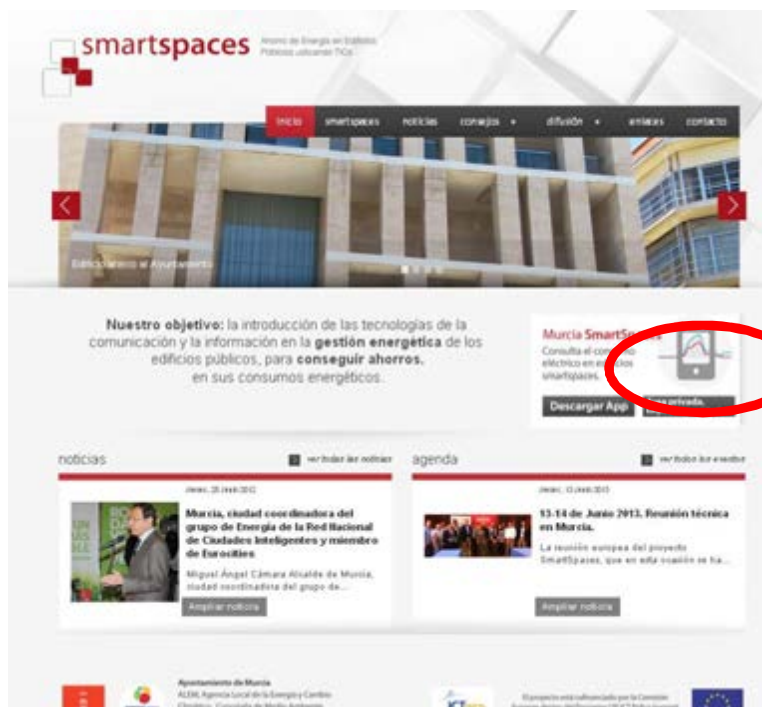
smartspaces Ahorro de Energía en Edificios Públicos utilizando TICs

inicio smartspaces noticias consejos ▸ difusión ▸ enlaces contacto

Edificio anexo al Ayuntamiento

Nuestro objetivo: la introducción de las tecnologías de la comunicación y la información en la gestión energética de los edificios públicos, para conseguir ahorros en sus consumos energéticos.

Murcia SmartSpaces
Consulta el consumo eléctrico en edificios smartspaces.
Descargar App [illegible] privada.

noticias
ver todas las noticias

Jueves, 20 Junio 2013

Murcia, ciudad coordinadora del grupo de Energía de la Red Nacional de Ciudades Inteligentes y miembro de Eurocities

Miguel Ángel Cámara Alcalde de Murcia, ciudad coordinadora del grupo de...

Ampliar noticia

agenda
ver todos los eventos

Jueves, 13 Junio 2013

13-14 de Junio 2013. Reunión técnica en Murcia.

La reunión europea del proyecto SmartSpaces, que en esta ocasión se ha...

Ampliar noticia

Ayuntamiento de Murcia
ALEM, Agencia Local de la Energía y Cambio Climático. Concejalía de Medio Ambiente

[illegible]